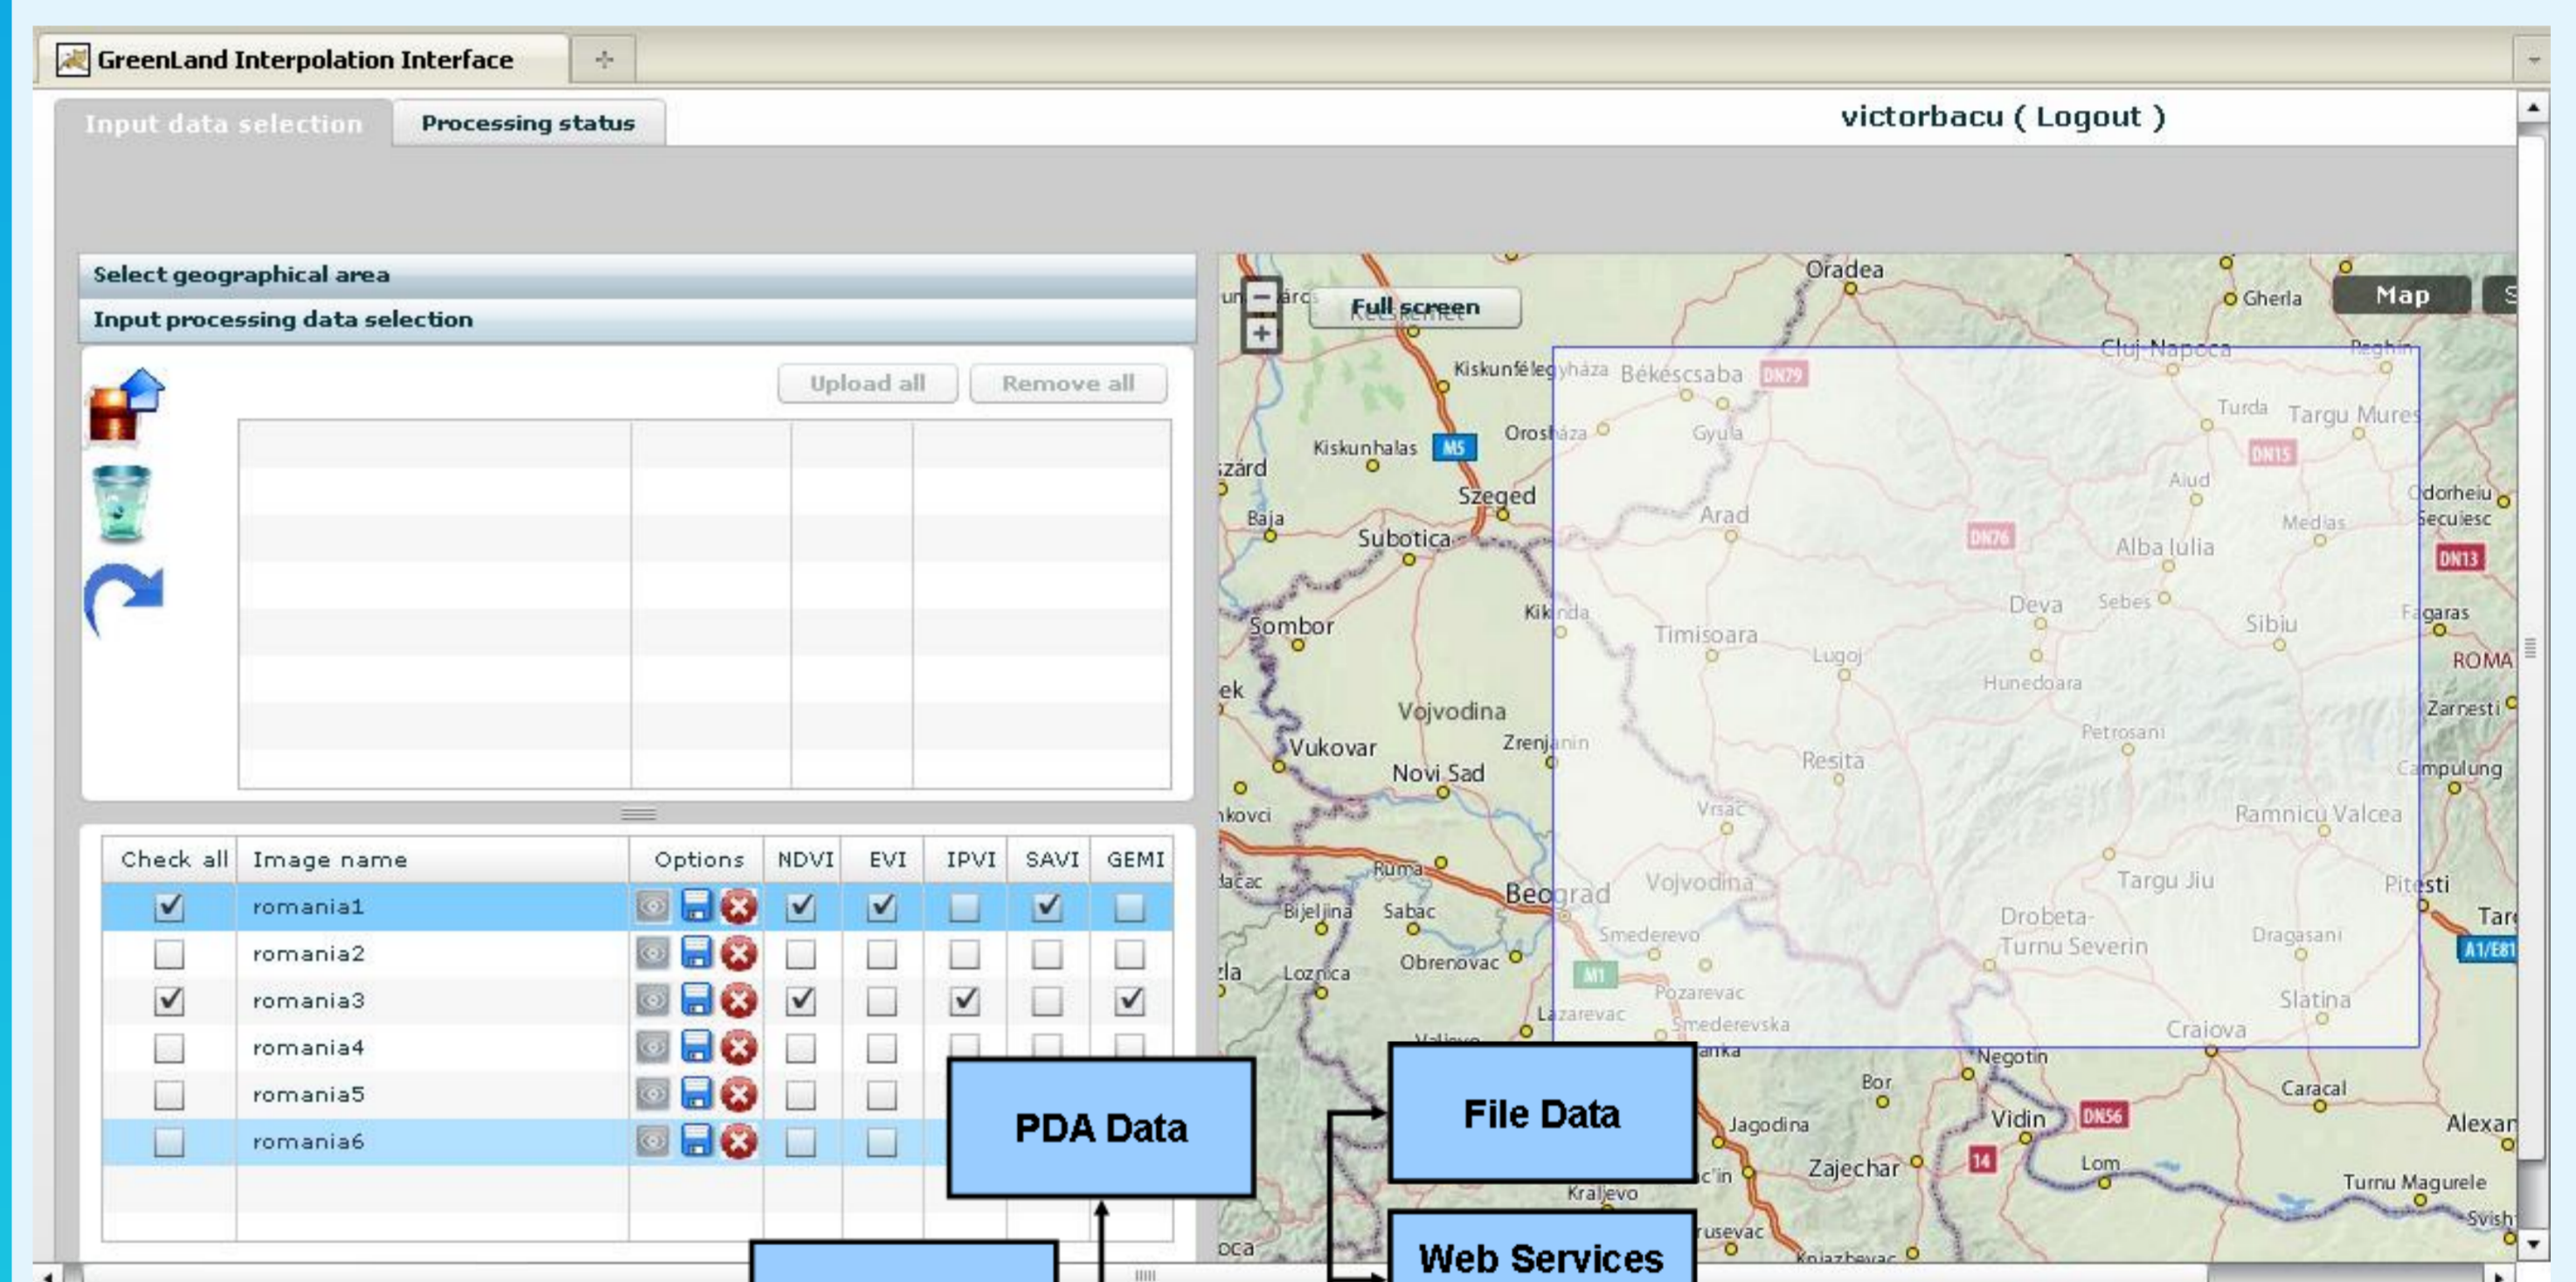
GreenLand Interpolation Interface

Input data selection
Processing status
victorbacu ( Logout )

Select geographical area
Input processing data selection

Upload all
Remove all

| Check all | Image name | Options | NDVI | EVI | IPVI | SAVI | GEMI |
|---|---|---|---|---|---|---|---|
| ☑ | romania1 | | ☑ | ☑ | ☐ | ☑ | ☐ |
| ☐ | romania2 | | ☐ | ☐ | ☐ | ☐ | ☐ |
| ☑ | romania3 | | ☑ | ☐ | ☑ | ☐ | ☑ |
| ☐ | romania4 | | ☐ | ☐ | ☐ | ☐ | ☐ |
| ☐ | romania5 | | ☐ | ☐ | | | |
| ☐ | romania6 | | ☐ | ☐ | | | |

Full screen
Map

Oradea
Gherla
Cluj Napoca
Kiskunfélegyháza
Békéscsaba
Turda
Targu Mures
Kiskunhalas
Orosháza
Gyula
Szeged
Aiud
Baja
Subotica
Arad
Odorheiu Secuiesc
Medias
Alba Iulia
Kikinda
Deva
Sebes
Sibiu
Fagaras
Sombor
Timisoara
Lugoj
Hunedoara
Vojvodina
Zarnesti
Vukovar
Zrenjanin
Petrosani
Novi Sad
Resita
Campulung
Vrsac
Ramnicu Valcea
Ruma
Beograd
Vojvodina
Targu Jiu
Pitesti
Bijeljina
Sabac
Smederevo
Drobeta-Turnu Severin
Dragasani
Loznica
Obrenovac
Pozarevac
Slatina
Lazarevac
Smederevska
Craiova
Negotin
Bor
Caracal
Jagodina
Vidin
Zajechar
Lom
Kraljevo
Turnu Magurele
Svishtov

PDA Data
File Data
Web Services